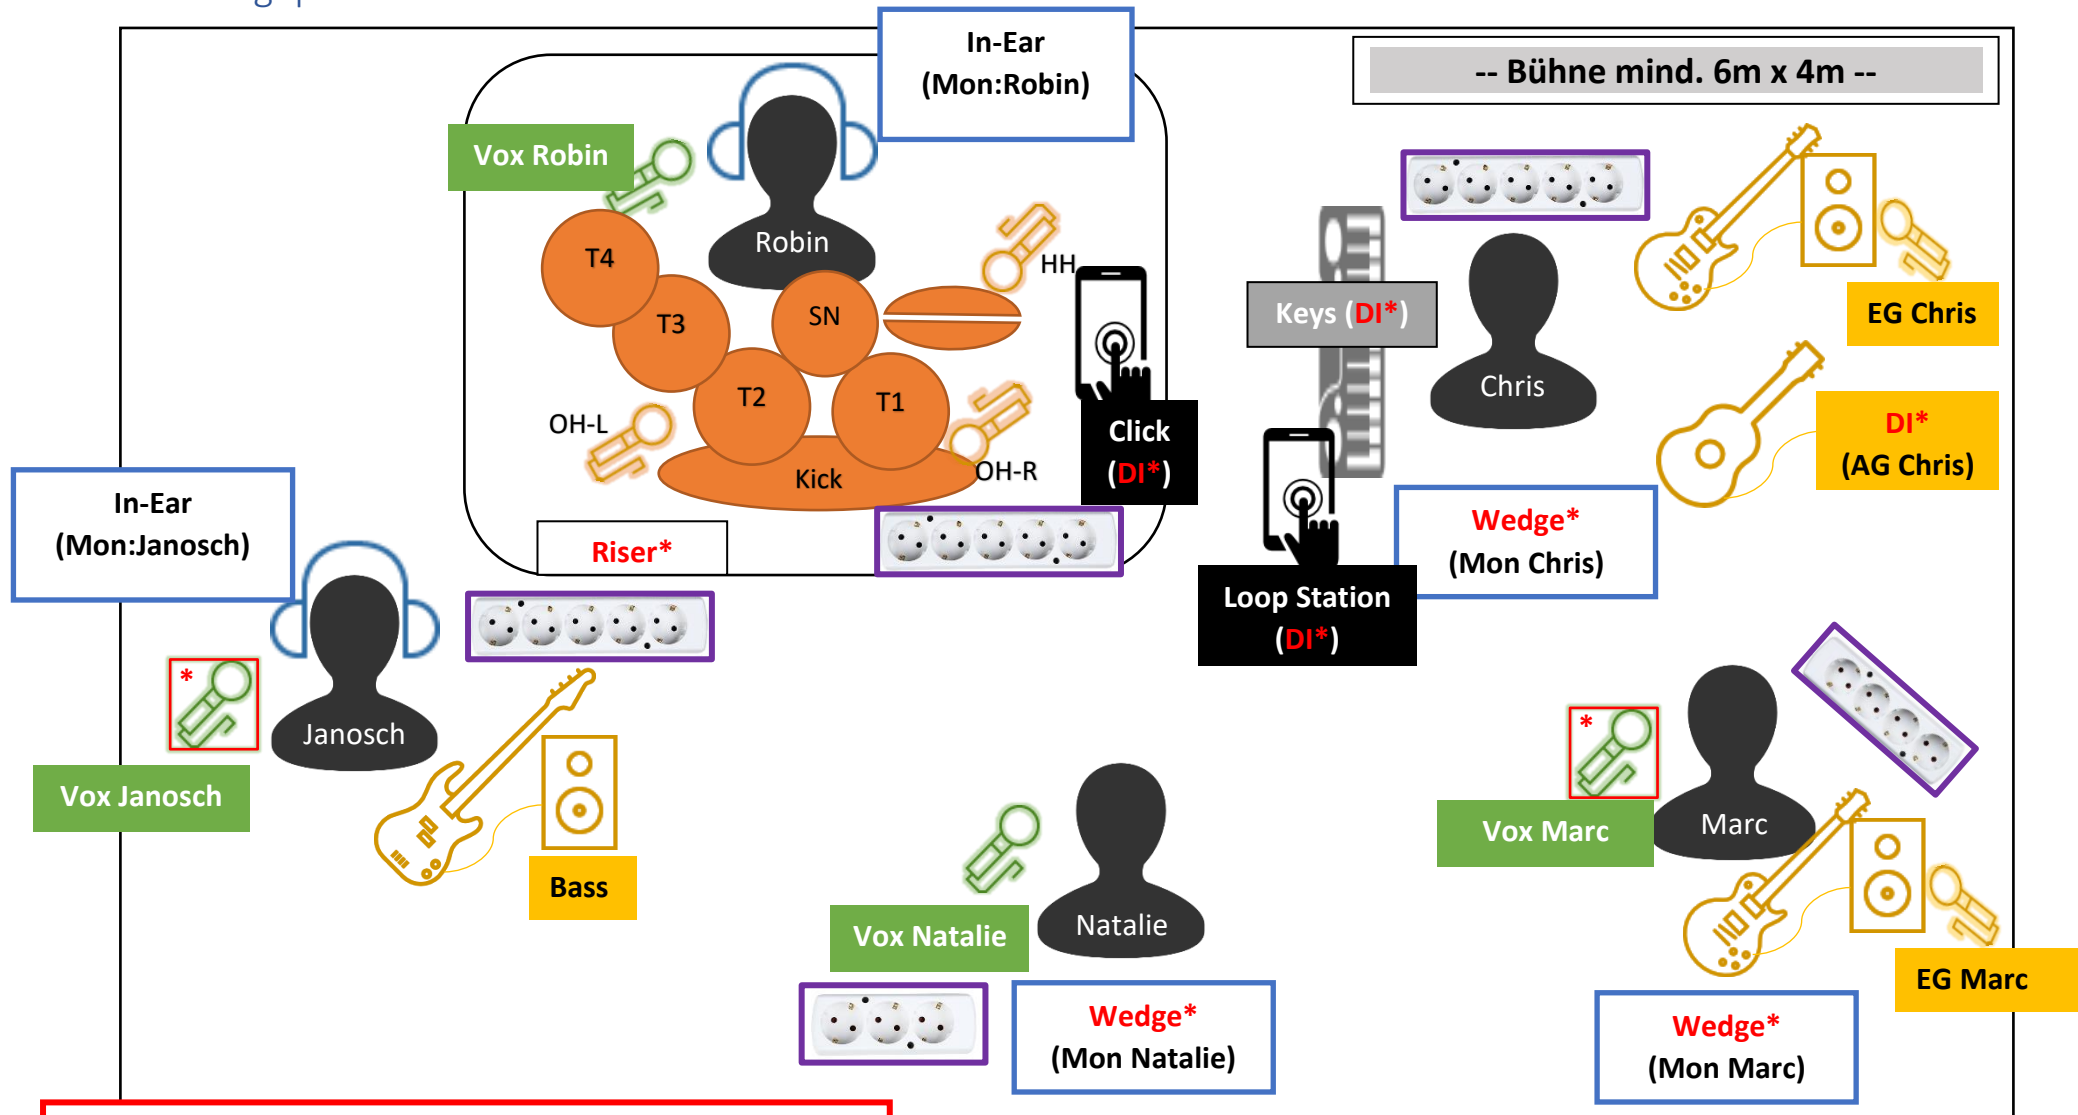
In-Ear
(Mon:Robin)

-- Bühne mind. 6m x 4m --

Vox Robin

Robin

T4

T3

SN

T2

T1

HH

OH-L

Kick

OH-R

Click
(DI*)

Riser*

Keys (DI*)

Chris

EG Chris

DI*
(AG Chris)

Loop Station
(DI*)

Wedge*
(Mon Chris)

In-Ear
(Mon:Janosch)

*

Janosch

Vox Janosch

Bass

*

Vox Marc

Marc

Natalie

Vox Natalie

EG Marc

Wedge*
(Mon Natalie)

Wedge*
(Mon Marc)